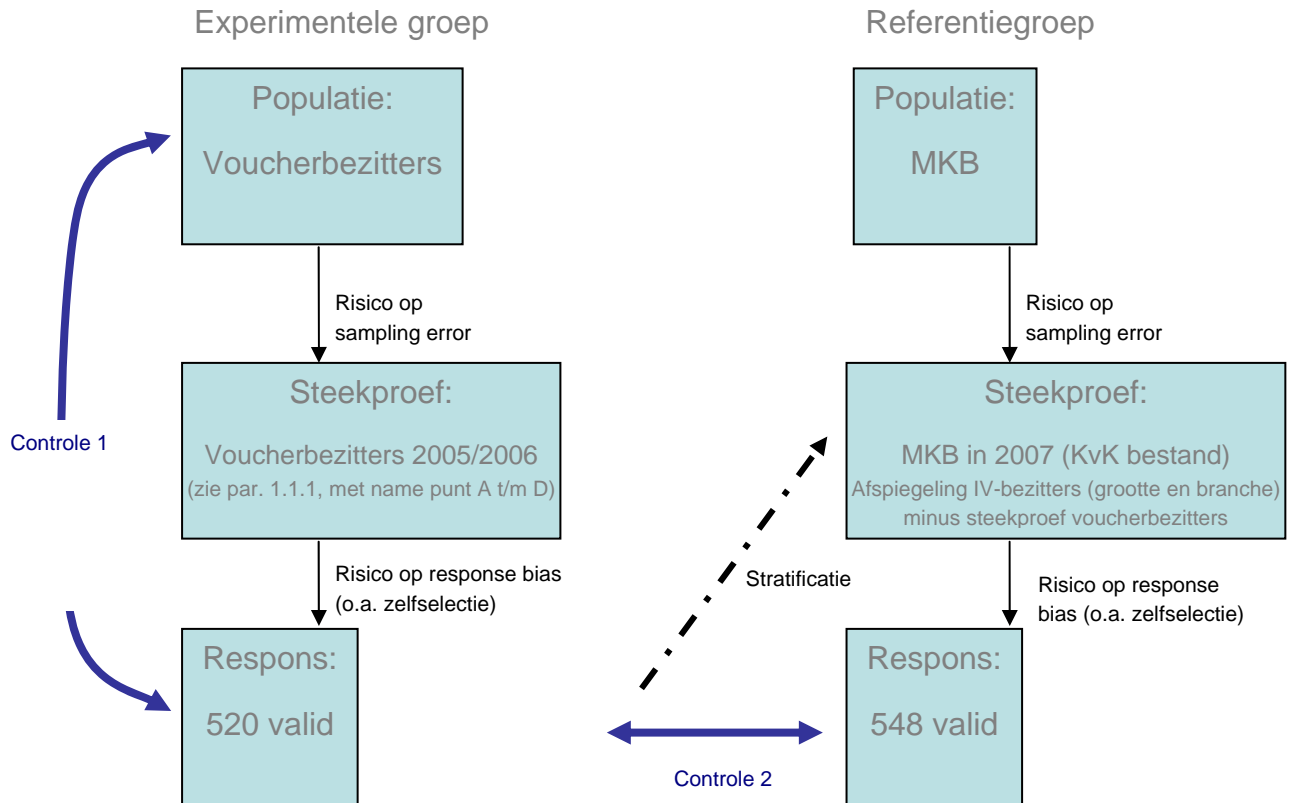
Experimentele groep

Referentiegroep

Populatie:

Voucherbezitters

Populatie:

MKB

Risico op sampling error

Risico op sampling error

Controle 1

Steekproef:

Voucherbezitters 2005/2006

(zie par. 1.1.1, met name punt A t/m D)

Steekproef:

MKB in 2007 (KvK bestand)

Afspiegeling IV-bezitters (grootte en branche) minus steekproef voucherbezitters

Risico op response bias (o.a. zelfselectie)

Stratificatie

Risico op response bias (o.a. zelfselectie)

Respons:

520 valid

Respons:

548 valid

Controle 2